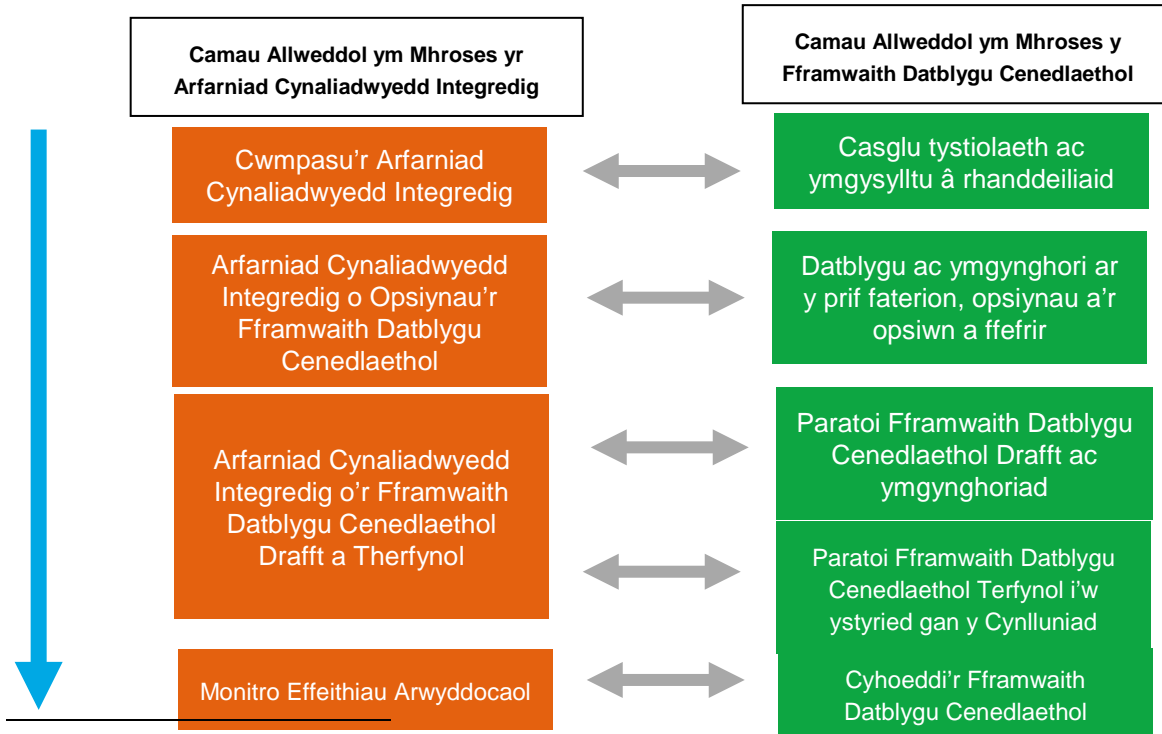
Camau Allweddol ym Mhroses yr Arfarniad Cynaliadwyedd Integredig

Camau Allweddol ym Mhroses y Fframwaith Datblygu Cenedlaethol

Cwmpasu'r Arfarniad Cynaliadwyedd Integredig

Casglu tystiolaeth ac ymgysylltu â rhanddeiliaid

Arfarniad Cynaliadwyedd Integredig o Opsiynau'r Fframwaith Datblygu Cenedlaethol

Datblygu ac ymgynghori ar y prif faterion, opsiynau a'r opsiwn a ffefrir

Arfarniad Cynaliadwyedd Integredig o'r Fframwaith Datblygu Cenedlaethol Drafft a Therfynol

Paratoi Fframwaith Datblygu Cenedlaethol Drafft ac ymgynghoriad

Paratoi Fframwaith Datblygu Cenedlaethol Terfynol i'w ystyried gan y Cynlluniad

Monitro Effeithiau Arwyddocaol

Cyhoeddi'r Fframwaith Datblygu Cenedlaethol